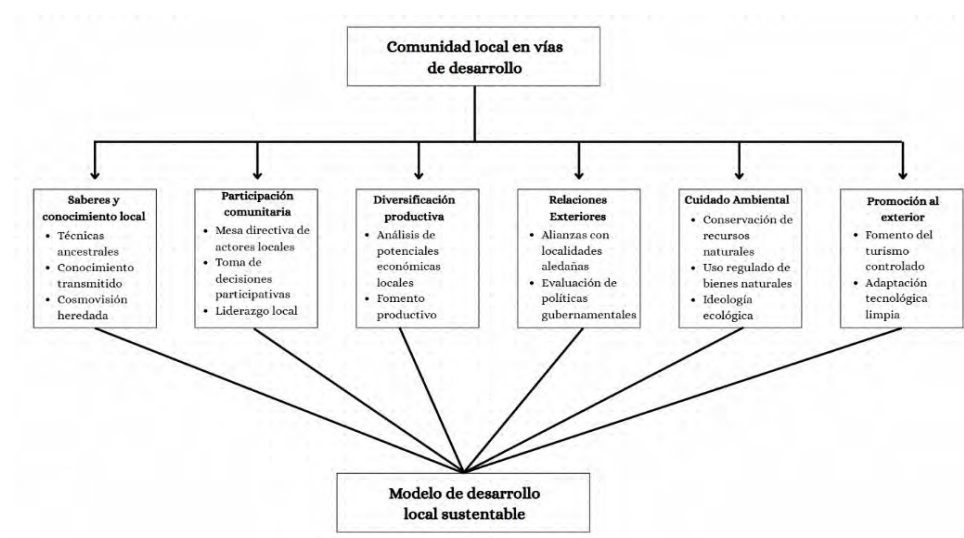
Comunidad local en vías de desarrollo

Saberes y conocimiento local
- Técnicas ancestrales
- Conocimiento transmitido
- Cosmovisión heredada

Participación comunitaria
- Mesa directiva de actores locales
- Toma de decisiones participativas
- Liderazgo local

Diversificación productiva
- Análisis de potenciales económicas locales
- Fomento productivo

Relaciones Exteriores
- Alianzas con localidades aledañas
- Evaluación de políticas gubernamentales

Cuidado Ambiental
- Conservación de recursos naturales
- Uso regulado de bienes naturales
- Ideología ecológica

Promoción al exterior
- Fomento del turismo controlado
- Adaptación tecnológica limpia

Modelo de desarrollo local sustentable